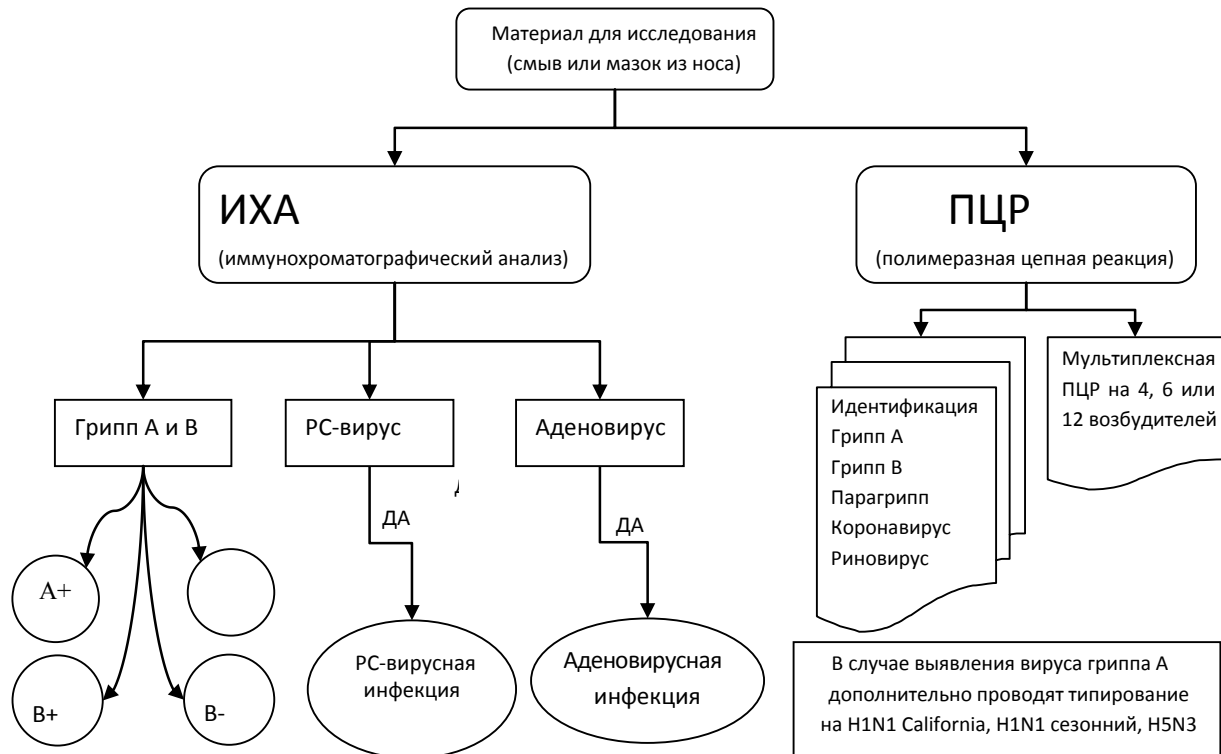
Материал для исследования
(смыв или мазок из носа)

ИХА
(иммунохроматографический анализ)

ПЦР
(полимеразная цепная реакция)

Грипп А и В

РС-вирус

Аденовирус

A+

B+

B-

ДА

ДА

РС-вирусная инфекция

Аденовирусная инфекция

Идентификация
Грипп А
Грипп В
Парагрипп
Коронавирус
Риновирус

Мультиплексная ПЦР на 4, 6 или 12 возбудителей

В случае выявления вируса гриппа А дополнительно проводят типирование на H1N1 California, H1N1 сезонний, H5N3